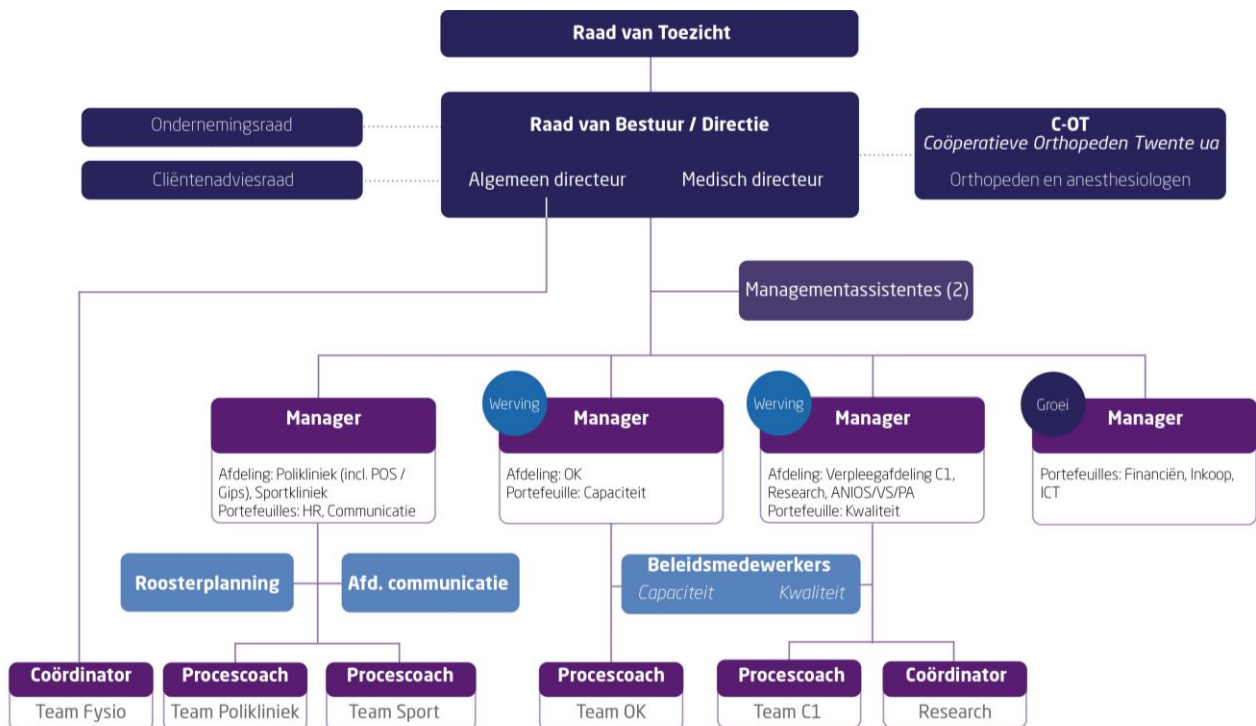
Raad van Toezicht

Ondernemingsraad

Cliëntenadviesraad

Raad van Bestuur / Directie

Algemeen directeur

Medisch directeur

C-OT
Coöperatieve Orthopeden Twente ua

Orthopeden en anesthesiologen

Managementassistentes (2)

Manager

Afdeling: Polikliniek (incl. POS / Gips), Sportkliniek
Portefeuilles: HR, Communicatie

Werving

Manager

Afdeling: OK
Portefeuille: Capaciteit

Werving

Manager

Afdeling: Verpleegafdeling C1, Research, ANIOS/VS/PA
Portefeuille: Kwaliteit

Groei

Manager

Portefeuilles: Financiën, Inkoop, ICT

Roosterplanning

Afd. communicatie

Beleidsmedewerkers
Capaciteit Kwaliteit

Coördinator
Team Fysio

Procescoach
Team Polikliniek

Procescoach
Team Sport

Procescoach
Team OK

Procescoach
Team C1

Coördinator
Research